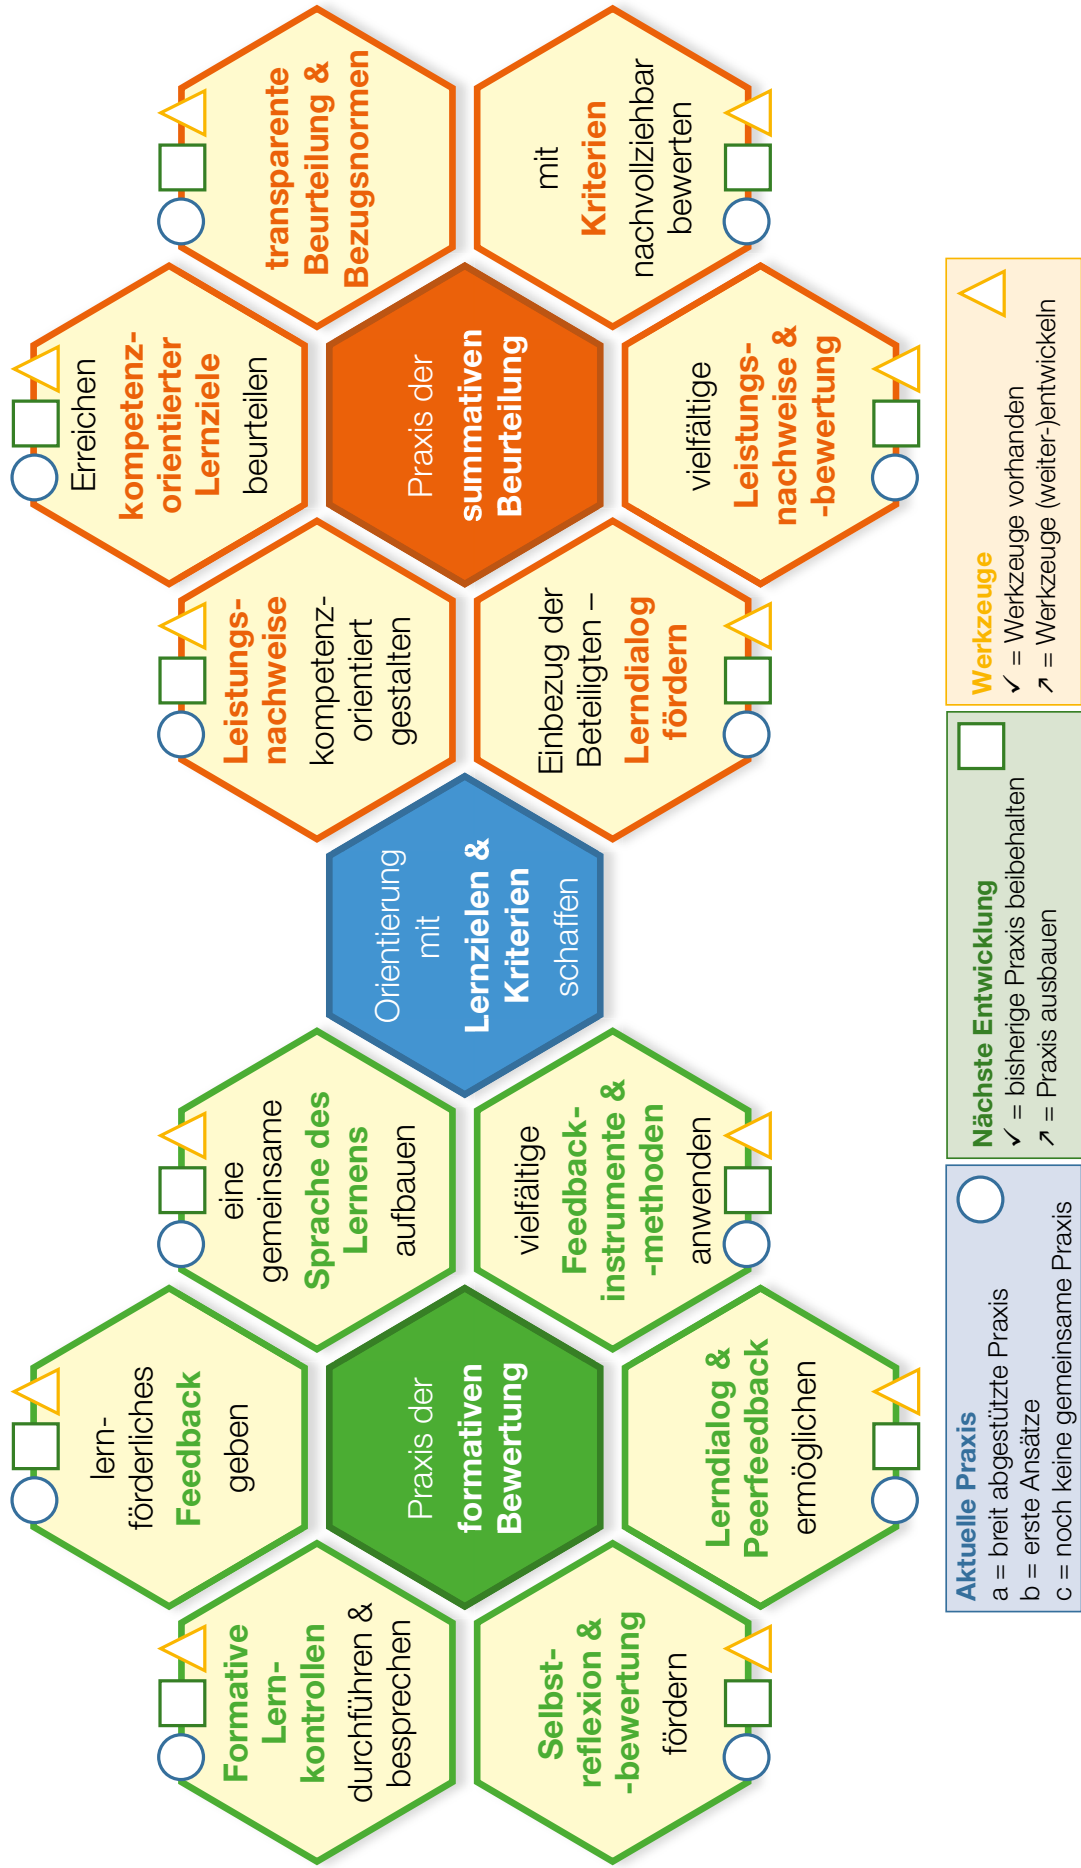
transparente Beurteilung & Bezugsnormen

mit Kriterien nachvollziehbar bewerten

Erreichen kompetenzorientierter Lernziele beurteilen

Praxis der summativen Beurteilung

vielfältige Leistungsnachweise & -bewertung

Leistungsnachweise kompetenzorientiert gestalten

Einbezug der Beteiligten – Lerndialog fördern

Orientierung mit Lernzielen & Kriterien schaffen

eine gemeinsame Sprache des Lernens aufbauen

vielfältige Feedbackinstrumente & -methoden anwenden

lernförderliches Feedback geben

Praxis der formativen Bewertung

Lerndialog & Peerfeedback ermöglichen

Formative Lernkontrollen durchführen & besprechen

Selbstreflexion & -bewertung fördern

Aktuelle Praxis
a = breit abgestützte Praxis
b = erste Ansätze
c = noch keine gemeinsame Praxis

Nächste Entwicklung
✓ = bisherige Praxis beibehalten
↗ = Praxis ausbauen

Werkzeuge
✓ = Werkzeuge vorhanden
↗ = Werkzeuge (weiter-)entwickeln